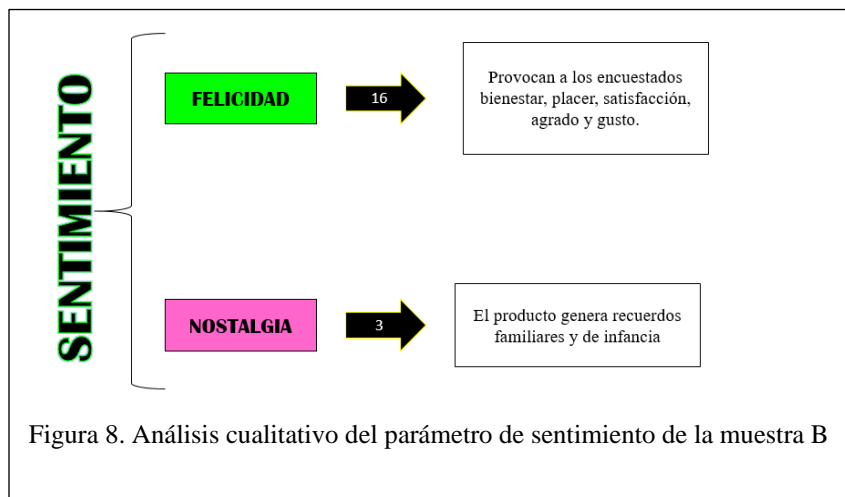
SENTIMIENTO

FELICIDAD

16

Provocan a los encuestados bienestar, placer, satisfacción, agrado y gusto.

NOSTALGIA

3

El producto genera recuerdos familiares y de infancia

Figura 8. Análisis cualitativo del parámetro de sentimiento de la muestra B